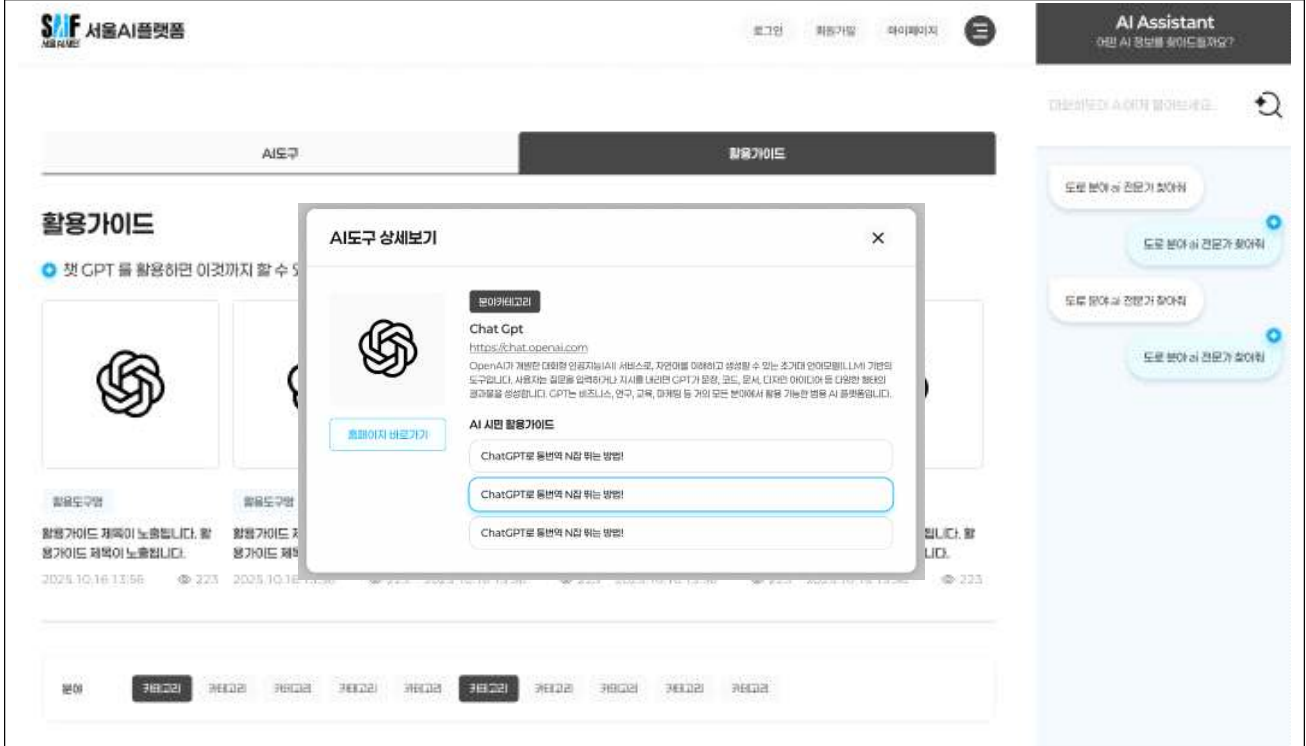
SAIF 서울AI재단 서울AI플랫폼

로그인 회원가입 마이페이지

AI Assistant
어떤 AI 정보를 찾아드릴까요?

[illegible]

도로 분야 ai 전문가 찾아줘

도로 분야 ai 전문가 찾아줘

도로 분야 ai 전문가 찾아줘

도로 분야 ai 전문가 찾아줘

AI도구

활용가이드

활용가이드

챗 GPT 를 활용하면 이것까지 할 수 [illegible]

활용도구명

활용가이드 제목이 노출됩니다. 활용가이드 제목이 노출됩니다.

2025.10.16 13:56 223

활용도구명

활용가이드 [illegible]

2025.10.16 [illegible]

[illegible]됩니다. 활 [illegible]니다.

223

AI도구 상세보기

×

분야카테고리

Chat Gpt

https://chat.openai.com

OpenAI가 개발한 대화형 인공지능(AI) 서비스로, 자연어를 이해하고 생성할 수 있는 초거대 언어모델(LLM) 기반의 도구입니다. 사용자는 질문을 입력하거나 지시를 내리면 GPT가 문장, 코드, 문서, 디자인 아이디어 등 다양한 형태의 결과물을 생성합니다. GPT는 비즈니스, 연구, 교육, 마케팅 등 거의 모든 분야에서 활용 가능한 범용 AI 플랫폼입니다.

홈페이지 바로가기

AI 시민 활용가이드

ChatGPT로 통번역 N잡 뛰는 방법!

ChatGPT로 통번역 N잡 뛰는 방법!

ChatGPT로 통번역 N잡 뛰는 방법!

분야 카테고리 카테고리 카테고리 카테고리 카테고리 카테고리 카테고리 카테고리 카테고리 카테고리